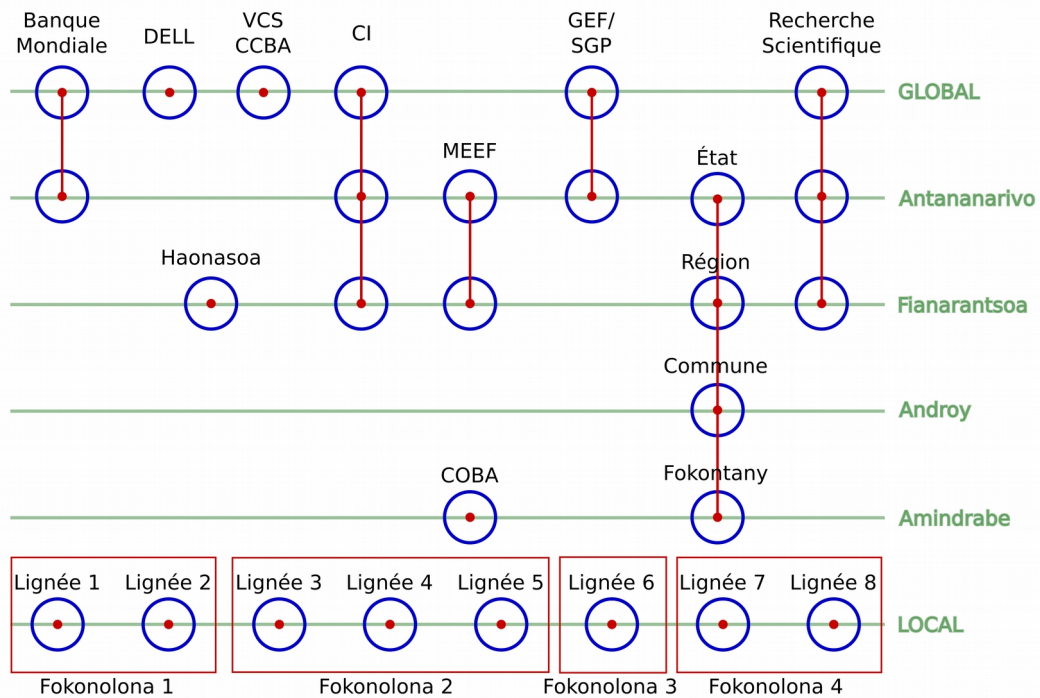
Banque Mondiale

DELL

VCS CCBA

CI

GEF/ SGP

Recherche Scientifique

GLOBAL

MEEF

État

Antananarivo

Haonasoa

Région

Fianarantsoa

Commune

Androy

COBA

Fokontany

Amindrabe

Lignée 1

Lignée 2

Lignée 3

Lignée 4

Lignée 5

Lignée 6

Lignée 7

Lignée 8

LOCAL

Fokonolona 1

Fokonolona 2

Fokonolona 3

Fokonolona 4